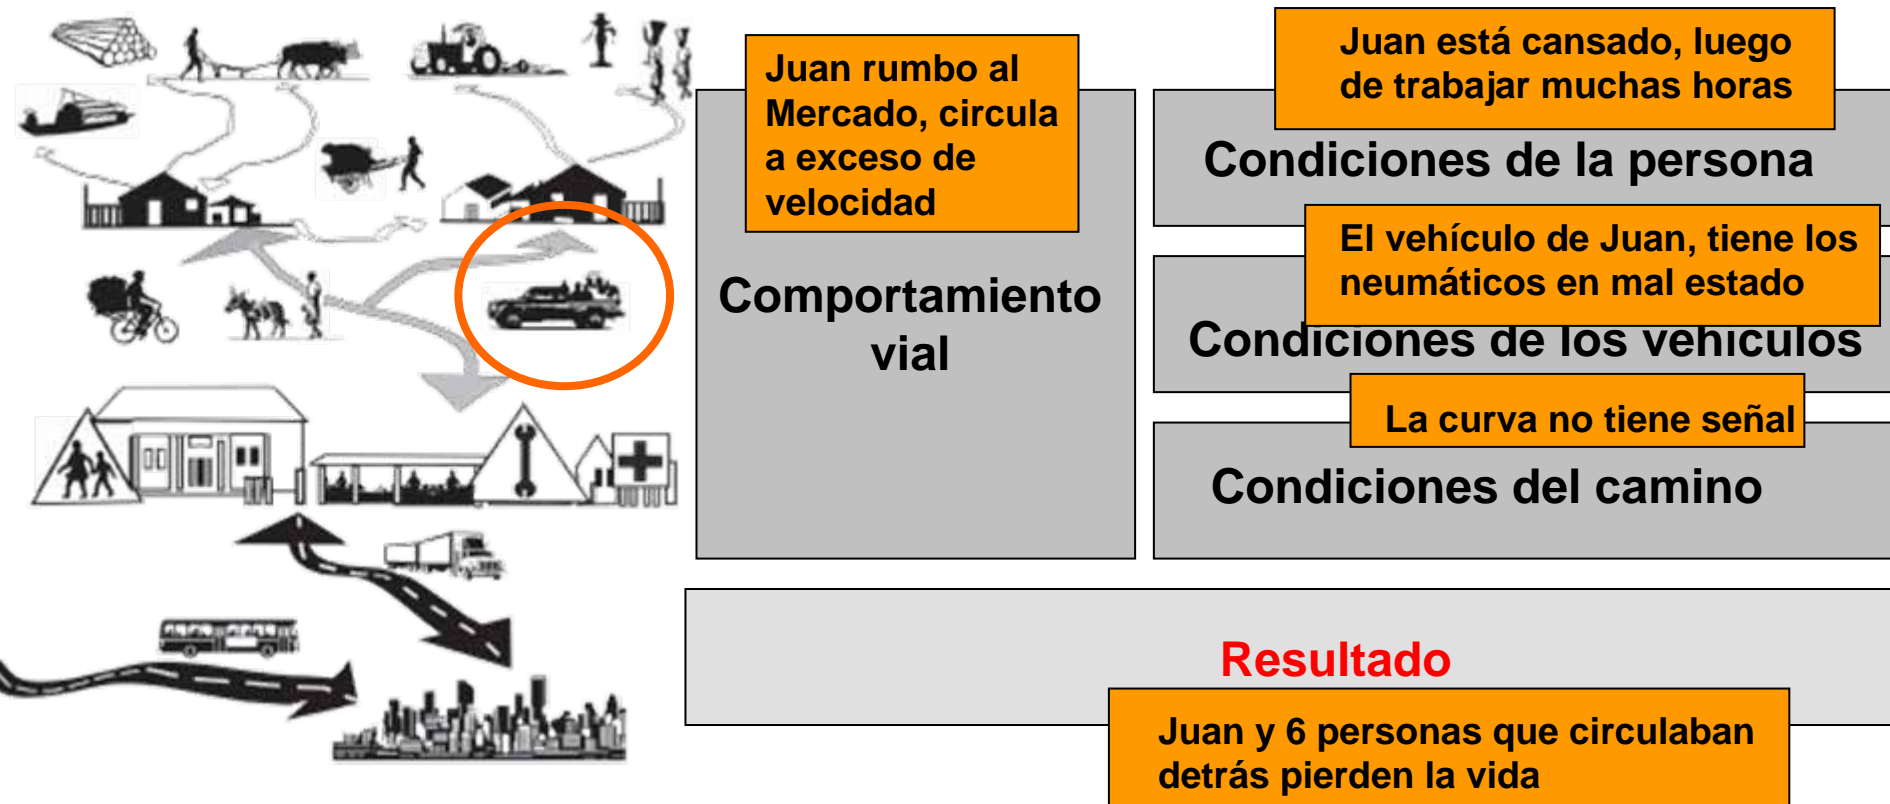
Juan rumbo al Mercado, circula a exceso de velocidad

Comportamiento vial

Juan está cansado, luego de trabajar muchas horas

Condiciones de la persona

El vehículo de Juan, tiene los neumáticos en mal estado

Condiciones de los vehículos

La curva no tiene señal

Condiciones del camino

Resultado

Juan y 6 personas que circulaban detrás pierden la vida